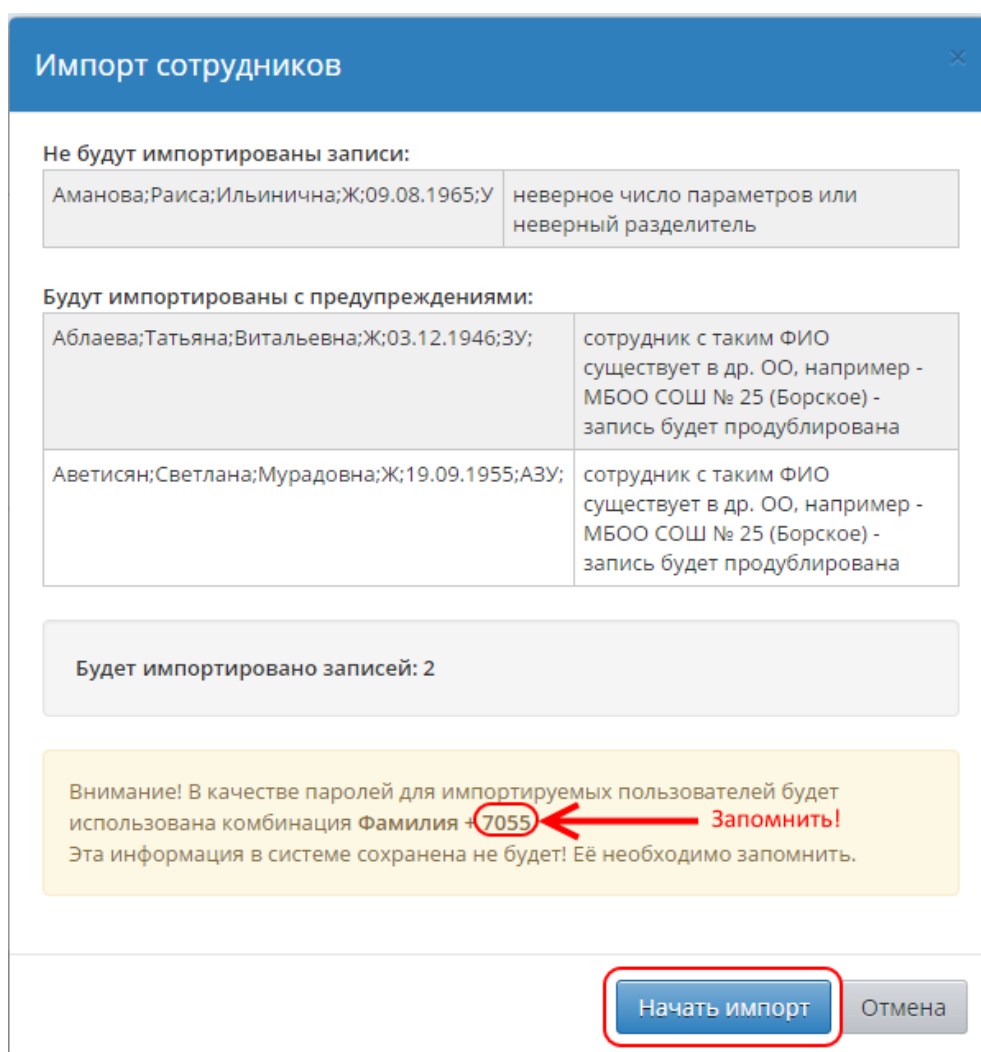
Импорт сотрудников

×

**Не будут импортированы записи:**

| | |
|---|---|
| Аманова;Раиса;Ильинична;Ж;09.08.1965;У | неверное число параметров или неверный разделитель |

**Будут импортированы с предупреждениями:**

| | |
|---|---|
| Аблаева;Татьяна;Витальевна;Ж;03.12.1946;ЗУ; | сотрудник с таким ФИО существует в др. ОО, например - МБОО СОШ № 25 (Борское) - запись будет продублирована |
| Аветисян;Светлана;Мурадовна;Ж;19.09.1955;АЗУ; | сотрудник с таким ФИО существует в др. ОО, например - МБОО СОШ № 25 (Борское) - запись будет продублирована |

**Будет импортировано записей: 2**

Внимание! В качестве паролей для импортируемых пользователей будет использована комбинация **Фамилия + 7055** Запомнить!
Эта информация в системе сохранена не будет! Её необходимо запомнить.

Начать импорт Отмена